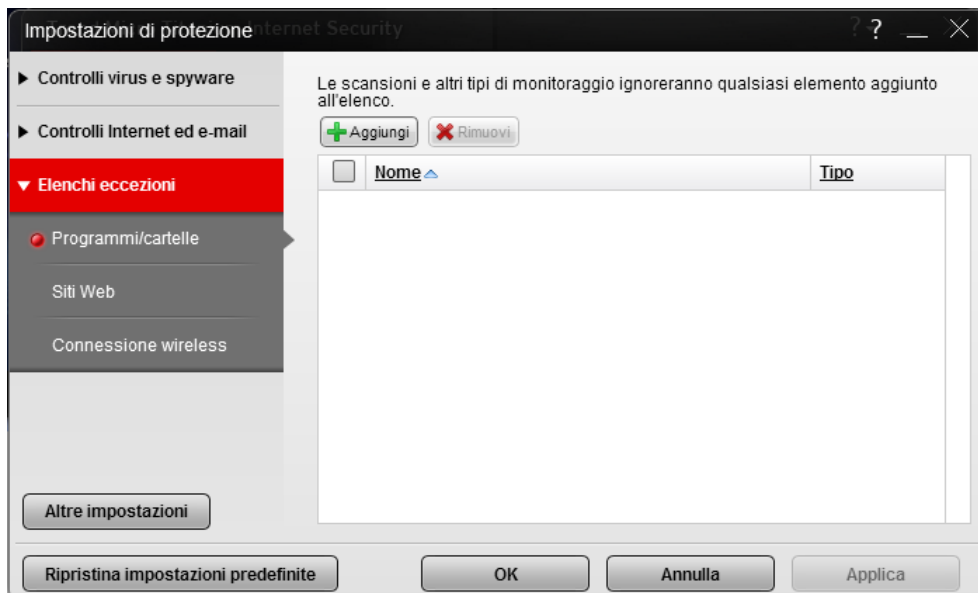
Impostazioni di protezione

? _ X

▶ Controlli virus e spyware

▶ Controlli Internet ed e-mail

▼ Elenchi eccezioni

Programmi/cartelle

Siti Web

Connessione wireless

Altre impostazioni

Le scansioni e altri tipi di monitoraggio ignoreranno qualsiasi elemento aggiunto all'elenco.

Aggiungi Rimuovi

| | Nome | Tipo |
|---|---|---|

Ripristina impostazioni predefinite

OK

Annulla

Applica